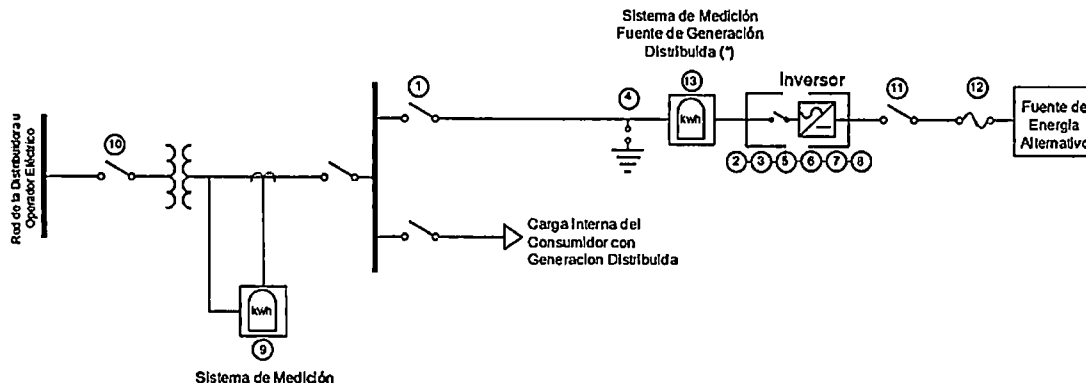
Sistema de Medición
Fuente de Generación
Distribuida (*)

Red de la Distribuidora u Operador Eléctrico

10

1

4

13

kwh

Inversor

2 3 5 6 7 8

11

12

Fuente de
Energía
Alternativa

Carga Interna del
Consumidor con
Generacion Distribuida

kwh

9

Sistema de Medición